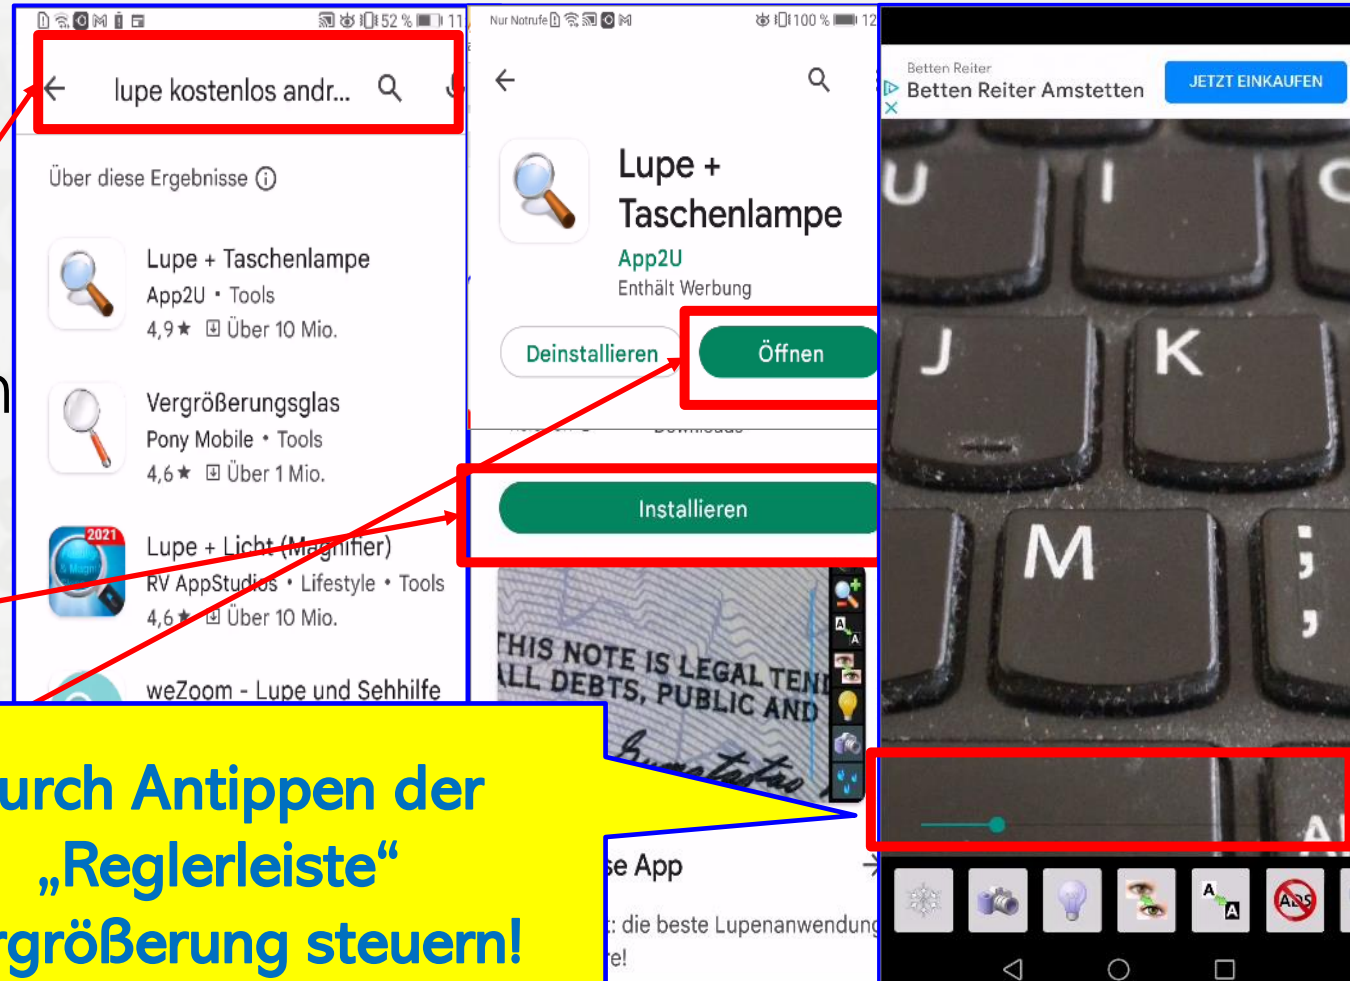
52 % 11

lupe kostenlos andr...

Über diese Ergebnisse

Lupe + Taschenlampe
App2U • Tools
4,9★ Über 10 Mio.

Vergrößerungsglas
Pony Mobile • Tools
4,6★ Über 1 Mio.

2021
Lupe + Licht (Magnifier)
RV AppStudios • Lifestyle • Tools
4,6★ Über 10 Mio.

weZoom - Lupe und Sehhilfe

Nur Notrufe 100 % 12

Lupe + Taschenlampe
App2U
Enthält Werbung

Deinstallieren
Öffnen

Installieren

THIS NOTE IS LEGAL TEN
ALL DEBTS, PUBLIC AND

se App
: die beste Lupenanwendung
e!

Betten Reiter
Betten Reiter Amstetten
JETZT EINKAUFEN

U I O
J K
M ;

urch Antippen der „Reglerleiste“ rgrößerung steuern!